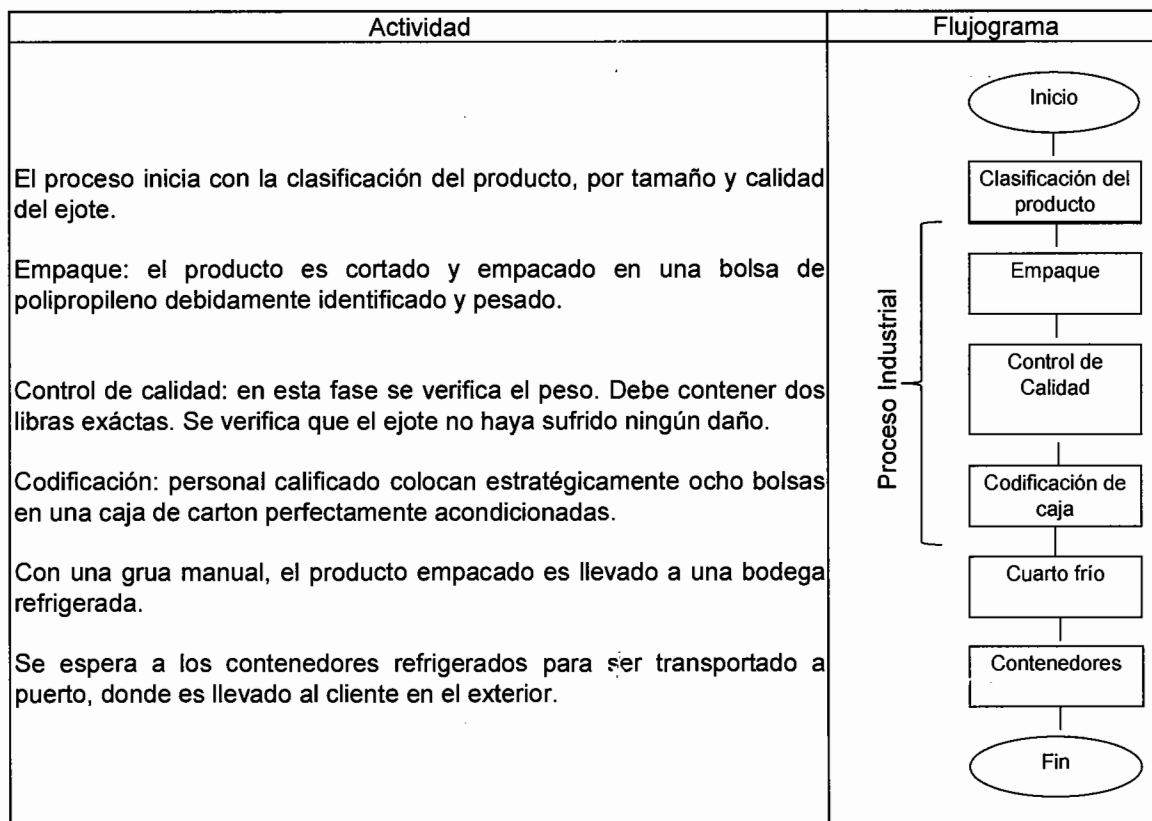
| Actividad | Flujograma |
|---|---|
| El proceso inicia con la clasificación del producto, por tamaño y calidad del ejote.<br><br>Empaque: el producto es cortado y empacado en una bolsa de polipropileno debidamente identificado y pesado.<br><br>Control de calidad: en esta fase se verifica el peso. Debe contener dos libras exáctas. Se verifica que el ejote no haya sufrido ningún daño.<br><br>Codificación: personal calificado colocan estratégicamente ocho bolsas en una caja de carton perfectamente acondicionadas.<br><br>Con una grua manual, el producto empacado es llevado a una bodega refrigerada.<br><br>Se espera a los contenedores refrigerados para ser transportado a puerto, donde es llevado al cliente en el exterior. | Inicio<br>Clasificación del producto<br>Proceso Industrial<br>Empaque<br>Control de Calidad<br>Codificación de caja<br>Cuarto frío<br>Contenedores<br>Fin |